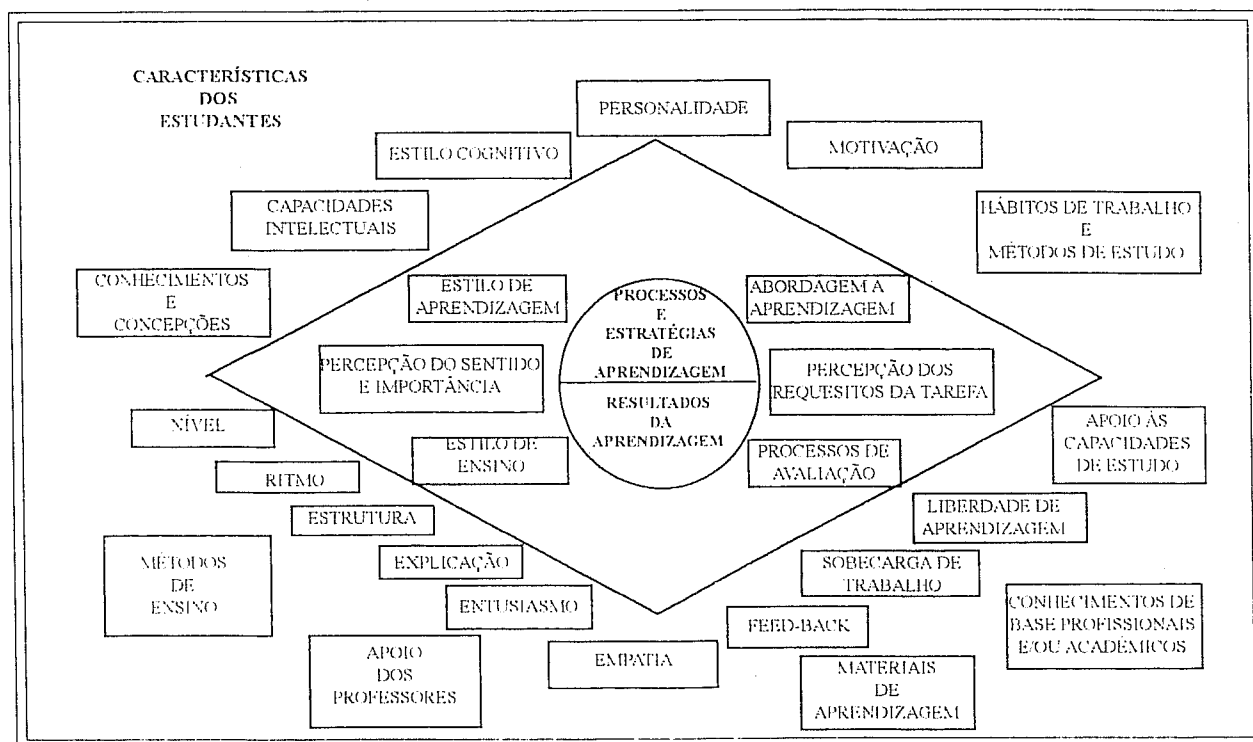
CARACTERÍSTICAS DOS ESTUDANTES

PERSONALIDADE

ESTILO COGNITIVO

MOTIVAÇÃO

CAPACIDADES INTELECTUAIS

HÁBITOS DE TRABALHO E MÉTODOS DE ESTUDO

CONHECIMENTOS E CONCEPÇÕES

ESTILO DE APRENDIZAGEM

PROCESSOS E ESTRATÉGIAS DE APRENDIZAGEM

ABORDAGEM A APRENDIZAGEM

PERCEPÇÃO DO SENTIDO E IMPORTÂNCIA

RESULTADOS DA APRENDIZAGEM

PERCEPÇÃO DOS REQUESITOS DA TAREFA

NÍVEL

ESTILO DE ENSINO

PROCESSOS DE AVALIAÇÃO

APOIO ÀS CAPACIDADES DE ESTUDO

RITMO

ESTRUTURA

LIBERDADE DE APRENDIZAGEM

MÉTODOS DE ENSINO

EXPLICAÇÃO

SOBECARGA DE TRABALHO

ENTUSIASMO

CONHECIMENTOS DE BASE PROFISSIONAIS E/OU ACADÉMICOS

FEED-BACK

APOIO DOS PROFESSORES

EMPATIA

MATERIAIS DE APRENDIZAGEM